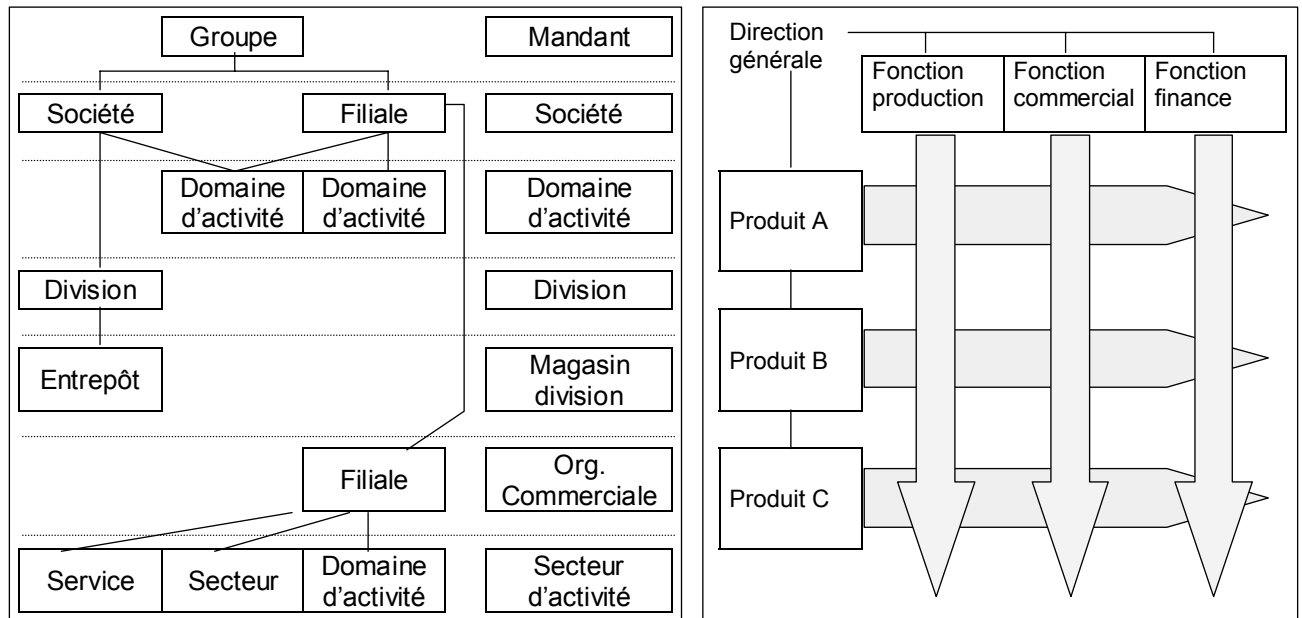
Groupe

Mandant

Société

Filiale

Société

Domaine d'activité

Domaine d'activité

Domaine d'activité

Division

Division

Entrepôt

Magasin division

Filiale

Org. Commerciale

Service

Secteur

Domaine d'activité

Secteur d'activité

Direction générale

Fonction production

Fonction commercial

Fonction finance

Produit A

Produit B

Produit C